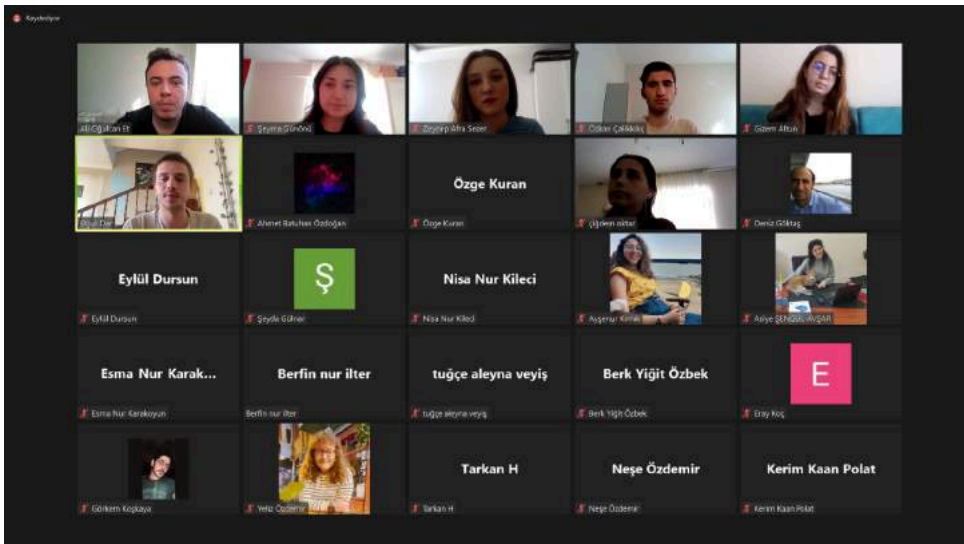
Kaydediyor

Ali Oğulcan Er

Şeyma Gündüz

Zeynep Afra Sezer

Özkan Çalıkkılıç

Gizem Altun

Ozan Dar

Ahmet Batuhan Özdoğan

Özge Kuran

Özge Kuran

Çiğdem aktar

Deniz Göktaş

Eylül Dursun

Eylül Dursun

Ş

Şeyda Gülnar

Nisa Nur Kileci

Nisa Nur Kileci

Ayşenur Kırmızı

Asiye ŞENSOY AVŞAR

Esma Nur Karak...

Esma Nur Karakoyun

Berfin nur ilter

Berfin nur ilter

tuğçe aleyna veyiş

tuğçe aleyna veyiş

Berk Yiğit Özbek

Berk Yiğit Özbek

E

Eray Koç

Görkem Koşkaya

Yeliz Özdemir

Tarkan H

Tarkan H

Neşe Özdemir

Neşe Özdemir

Kerim Kaan Polat

Kerim Kaan Polat